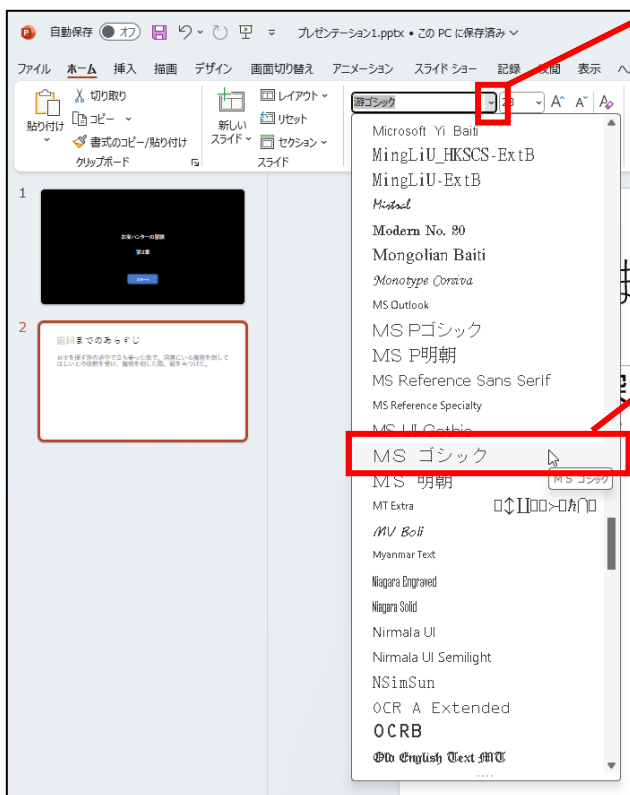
自動保存 オフ プレゼンテーション1.pptx • この PC に保存済み

ファイル ホーム 挿入 描画 デザイン 画面切り替え アニメーション スライド ショー 記録 校閲 表示 ヘ

貼り付け 切り取り コピー 書式のコピー/貼り付け クリップボード
新しいスライド レイアウト リセット セクション スライド

游ゴシック

Microsoft Yi Baiti
MingLiU_HKSCS-ExtB
MingLiU-ExtB
Mistral
Modern No. 20
Mongolian Baiti
Monotype Corsiva
MS Outlook
MS Pゴシック
MS P明朝
MS Reference Sans Serif
MS Reference Specialty
MS UI Gothic
MS ゴシック
MS 明朝
MT Extra
MV Boli
Myanmar Text
Niagara Engraved
Niagara Solid
Nirmala UI
Nirmala UI Semilight
NSimSun
OCR A Extended
OCRB
Old English Text MT

MS ゴシック

1
お宝ハンターの冒険
第1章
スタート

2
前回までのあらすじ
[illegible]